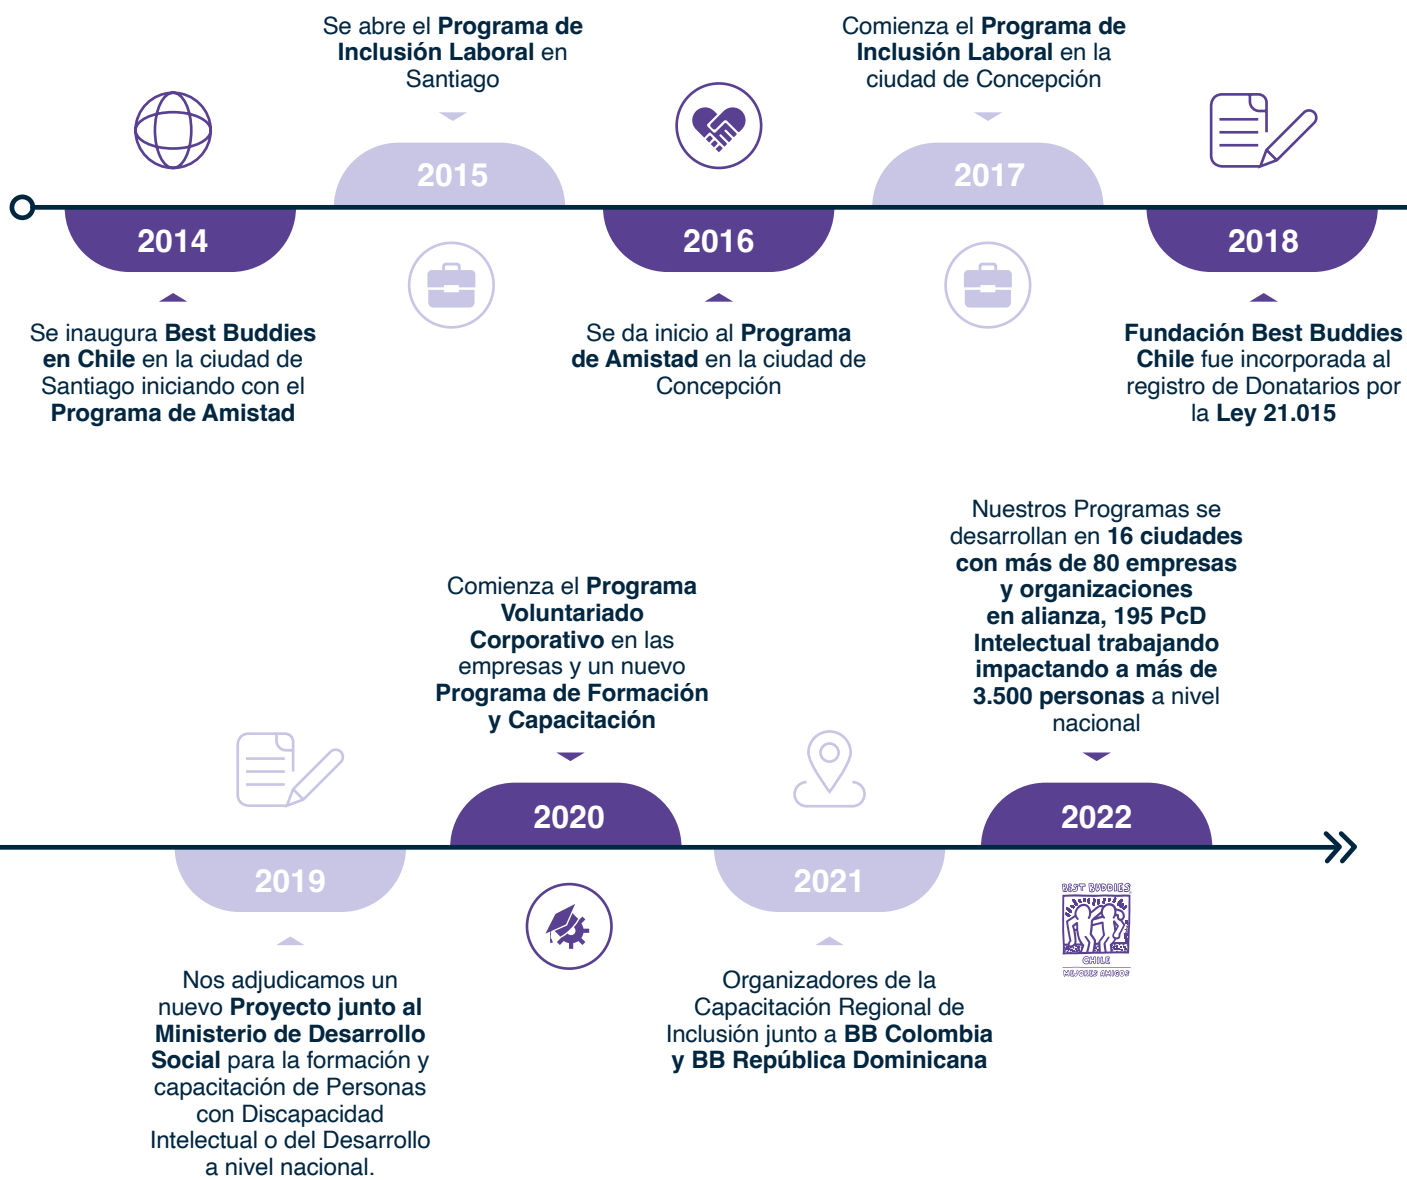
2014

Se inaugura **Best Buddies en Chile** en la ciudad de Santiago iniciando con el **Programa de Amistad**

Se abre el **Programa de Inclusión Laboral** en Santiago

2015

2016

Se da inicio al **Programa de Amistad** en la ciudad de Concepción

Comienza el **Programa de Inclusión Laboral** en la ciudad de Concepción

2017

2018

**Fundación Best Buddies Chile** fue incorporada al registro de Donatarios por la **Ley 21.015**

2019

Nos adjudicamos un nuevo **Proyecto junto al Ministerio de Desarrollo Social** para la formación y capacitación de Personas con Discapacidad Intelectual o del Desarrollo a nivel nacional.

Comienza el **Programa Voluntariado Corporativo** en las empresas y un nuevo **Programa de Formación y Capacitación**

2020

2021

Organizadores de la Capacitación Regional de Inclusión junto a **BB Colombia y BB República Dominicana**

Nuestros Programas se desarrollan en **16 ciudades con más de 80 empresas y organizaciones en alianza, 195 PcD Intelectual trabajando impactando a más de 3.500 personas** a nivel nacional

2022

BEST BUDDIES
CHILE
MEJORES AMIGOS